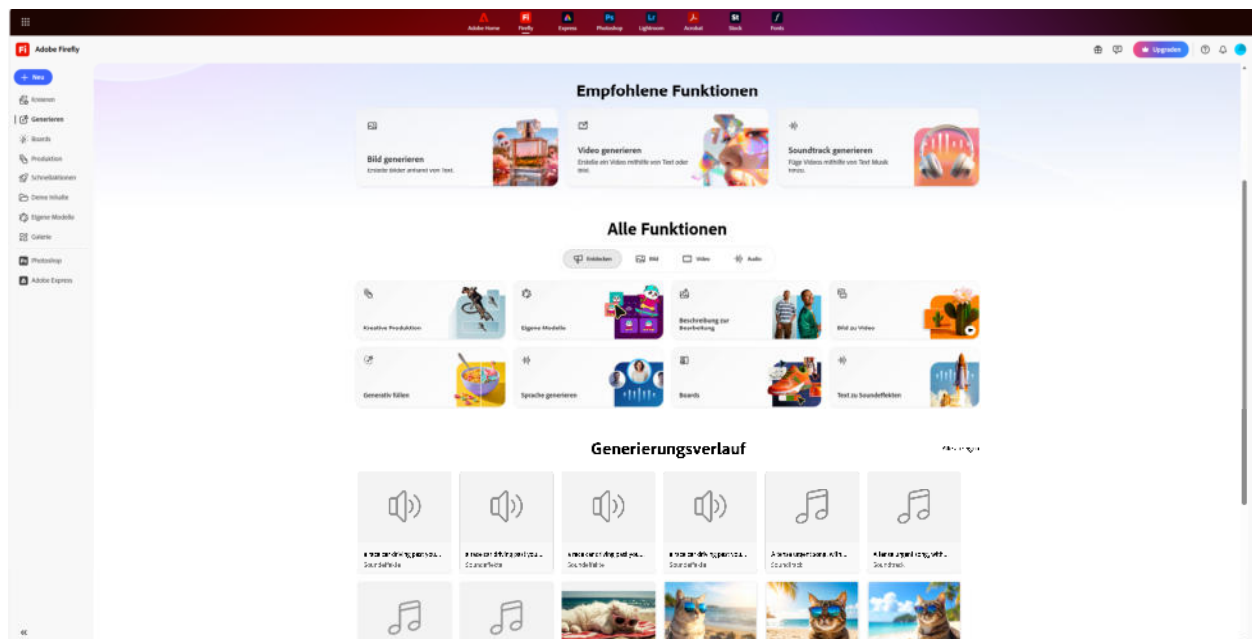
Adobe Home Firefly Express Photoshop Lightroom Acrobat Stock Fonts

Adobe Firefly

Upgraden

+ Neu

Erkunden
Generieren
Boards
Produktion
Schnellaktionen
Deine Inhalte
Eigene Modelle
Galerie

Photoshop
Adobe Express

Empfohlene Funktionen

Bild generieren
Erstelle Bilder anhand von Text.

Video generieren
Erstelle ein Video mithilfe von Text oder Bild.

Soundtrack generieren
Füge Videos mithilfe von Text Musik hinzu.

Alle Funktionen

Entdecken Bild Video Audio

Kreative Produktion
Eigene Modelle
Beschreibung zur Bearbeitung
Bild zu Video
Generativ füllen
Sprache generieren
Boards
Text zu Soundeffekten

Generierungsverlauf

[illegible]

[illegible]
Soundeffekte

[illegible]
Soundeffekte

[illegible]
Soundeffekte

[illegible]
Soundeffekte

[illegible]
Soundtrack

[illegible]
Soundtrack